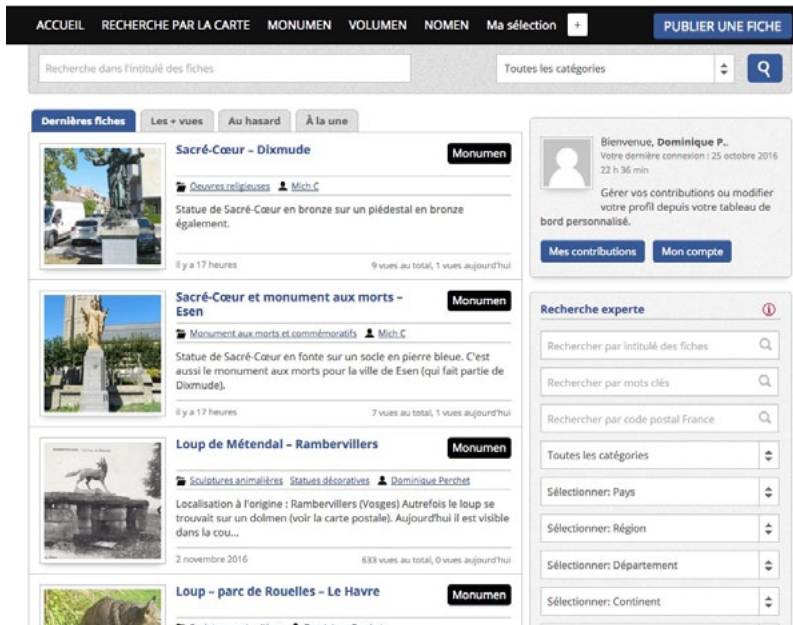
ACCUEIL RECHERCHE PAR LA CARTE MONUMEN VOLUMEN NOMEN Ma sélection + PUBLIER UNE FICHE

Recherche dans l'intitulé des fiches

Toutes les catégories

Dernières fiches Les + vues Au hasard À la une

Sacré-Cœur – Dixmude

Monumen

Œuvres religieuses Mich C

Statue de Sacré-Cœur en bronze sur un piédestal en bronze également.

il y a 17 heures

9 vues au total, 1 vues aujourd'hui

Sacré-Cœur et monument aux morts – Esen

Monumen

Monument aux morts et commémoratifs Mich C

Statue de Sacré-Cœur en fonte sur un socle en pierre bleue. C'est aussi le monument aux morts pour la ville de Esen (qui fait partie de Dixmude).

il y a 17 heures

7 vues au total, 1 vues aujourd'hui

Loup de Météndal – Rambervillers

Monumen

Sculptures animalières Statues décoratives Dominique Perchet

Localisation à l'origine : Rambervillers (Vosges) Autrefois le loup se trouvait sur un dolmen (voir la carte postale). Aujourd'hui il est visible dans la cou...

2 novembre 2016

633 vues au total, 0 vues aujourd'hui

Loup – parc de Rouelles – Le Havre

Monumen

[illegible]

Bienvenue, Dominique P..

Votre dernière connexion : 25 octobre 2016 22 h 36 min

Gérer vos contributions ou modifier votre profil depuis votre tableau de bord personnalisé.

Mes contributions Mon compte

Recherche experte

Rechercher par intitulé des fiches

Rechercher par mots clés

Rechercher par code postal France

Toutes les catégories

Sélectionner: Pays

Sélectionner: Région

Sélectionner: Département

Sélectionner: Continent